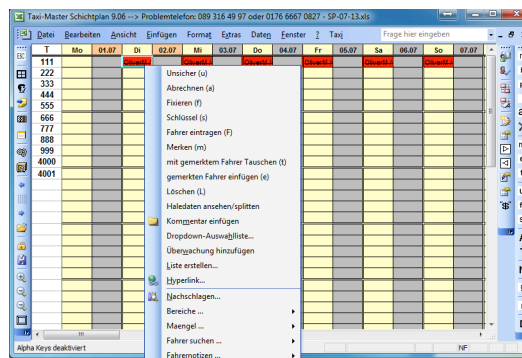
Taxi-Master Schichtplan 9.06 --> Problemtelefon: 089 316 49 97 oder 0176 6667 0827 - SP-07-13.xls

Datei Bearbeiten Ansicht Einfügen Format Extras Daten Fenster ? Taxi

Frage hier eingeben

| T | Mo | 01.07 | Di | 02.07 | Mi | 03.07 | Do | 04.07 | Fr | 05.07 | Sa | 06.07 | So | 07.07 |
|---|---|---|---|---|---|---|---|---|---|---|---|---|---|---|
| 111 | | | OliverM.1 | | | | | | OliverM.1 | | OliverM.1 | | OliverM.1 | |
| 222 | | | | | | | | | | | | | | |
| 333 | | | | | | | | | | | | | | |
| 444 | | | | | | | | | | | | | | |
| 555 | | | | | | | | | | | | | | |
| 666 | | | | | | | | | | | | | | |
| 777 | | | | | | | | | | | | | | |
| 888 | | | | | | | | | | | | | | |
| 999 | | | | | | | | | | | | | | |
| 4000 | | | | | | | | | | | | | | |
| 4001 | | | | | | | | | | | | | | |

Unsicher (u)
Abrechnen (a)
Fixieren (f)
Schlüssel (s)
Fahrer eintragen (F)
Merken (m)
mit gemerktem Fahrer Tauschen (t)
gemerkten Fahrer einfügen (e)
Löschen (L)
Haledaten ansehen/splitten
Kommentar einfügen
Dropdown-Auswahlliste...
Überwachung hinzufügen
Liste erstellen...
Hyperlink...
Nachschlagen...
Bereiche ...
Maengel ...
Fahrer suchen ...
Fahrernotizen ...

Alpha Keys deaktiviert

NF